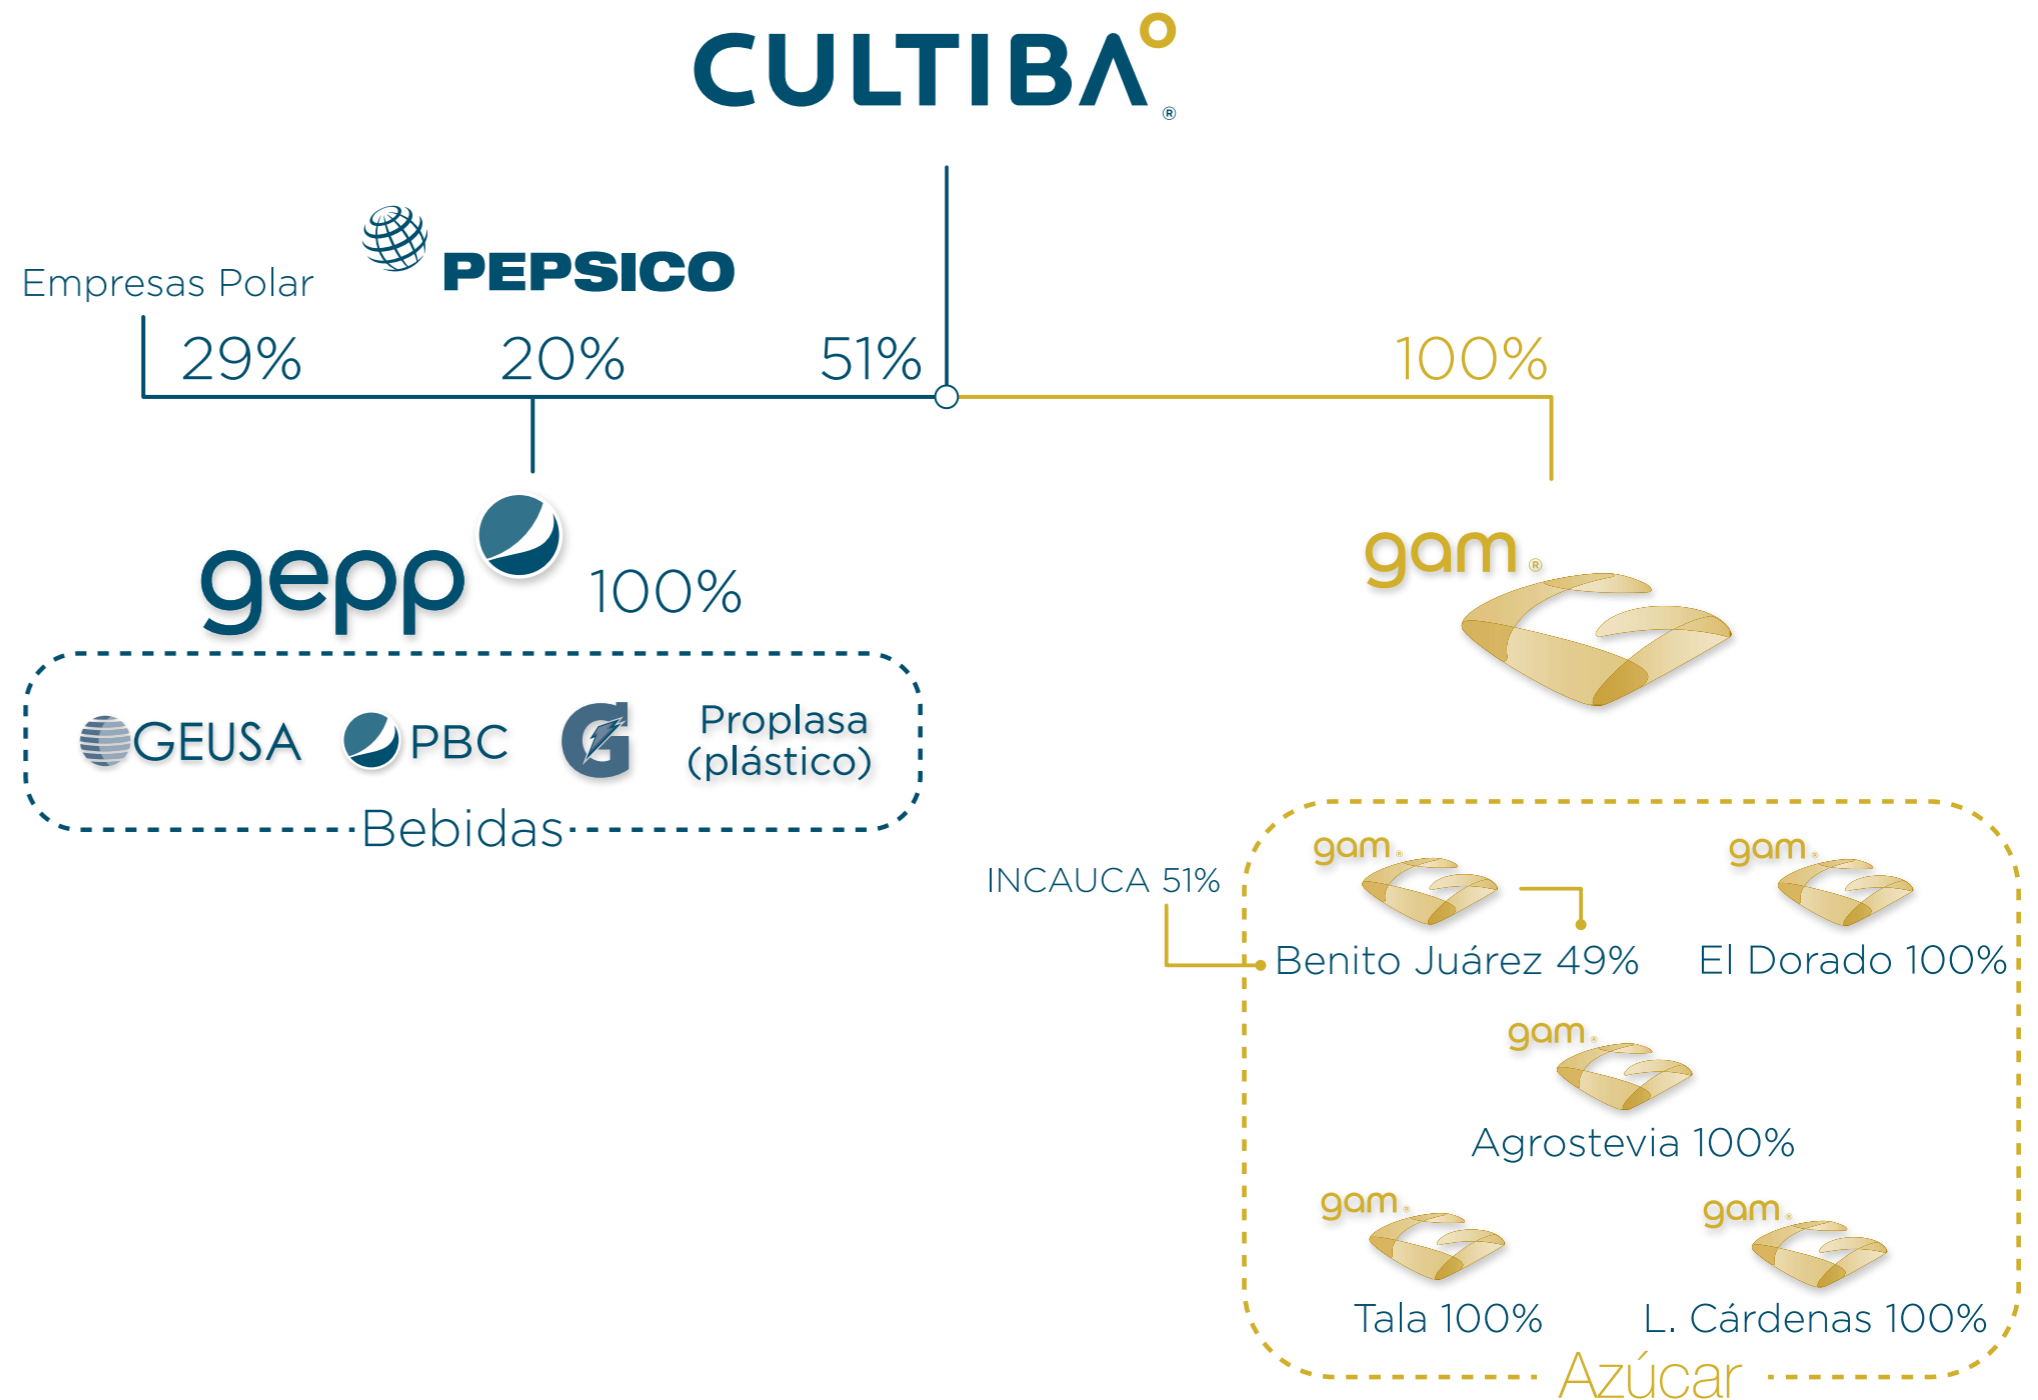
CULTIBA®

PEPSICO

Empresas Polar

29%

20%

51%

100%

gepp

100%

GEUSA

PBC

Proplasa (plástico)

Bebidas

gam®

INCAUCA 51%

gam.

Benito Juárez 49%

gam.

El Dorado 100%

gam.

Agrostevia 100%

gam.

Tala 100%

gam.

L. Cárdenas 100%

Azúcar